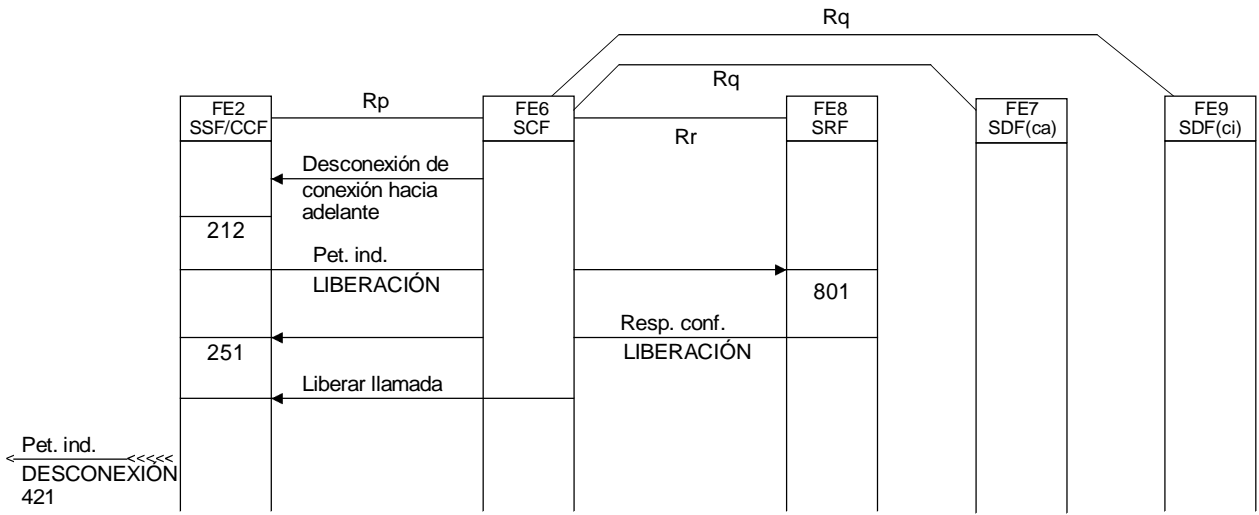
Rq

Rq

Rp

FE2
SSF/CCF

FE6
SCF

Rr

FE8
SRF

FE7
SDF(ca)

FE9
SDF(ci)

Desconexión de conexión hacia adelante

212

Pet. ind.

LIBERACIÓN

801

Resp. conf.

LIBERACIÓN

251

Liberar llamada

Pet. ind.

DESCONEXIÓN

421